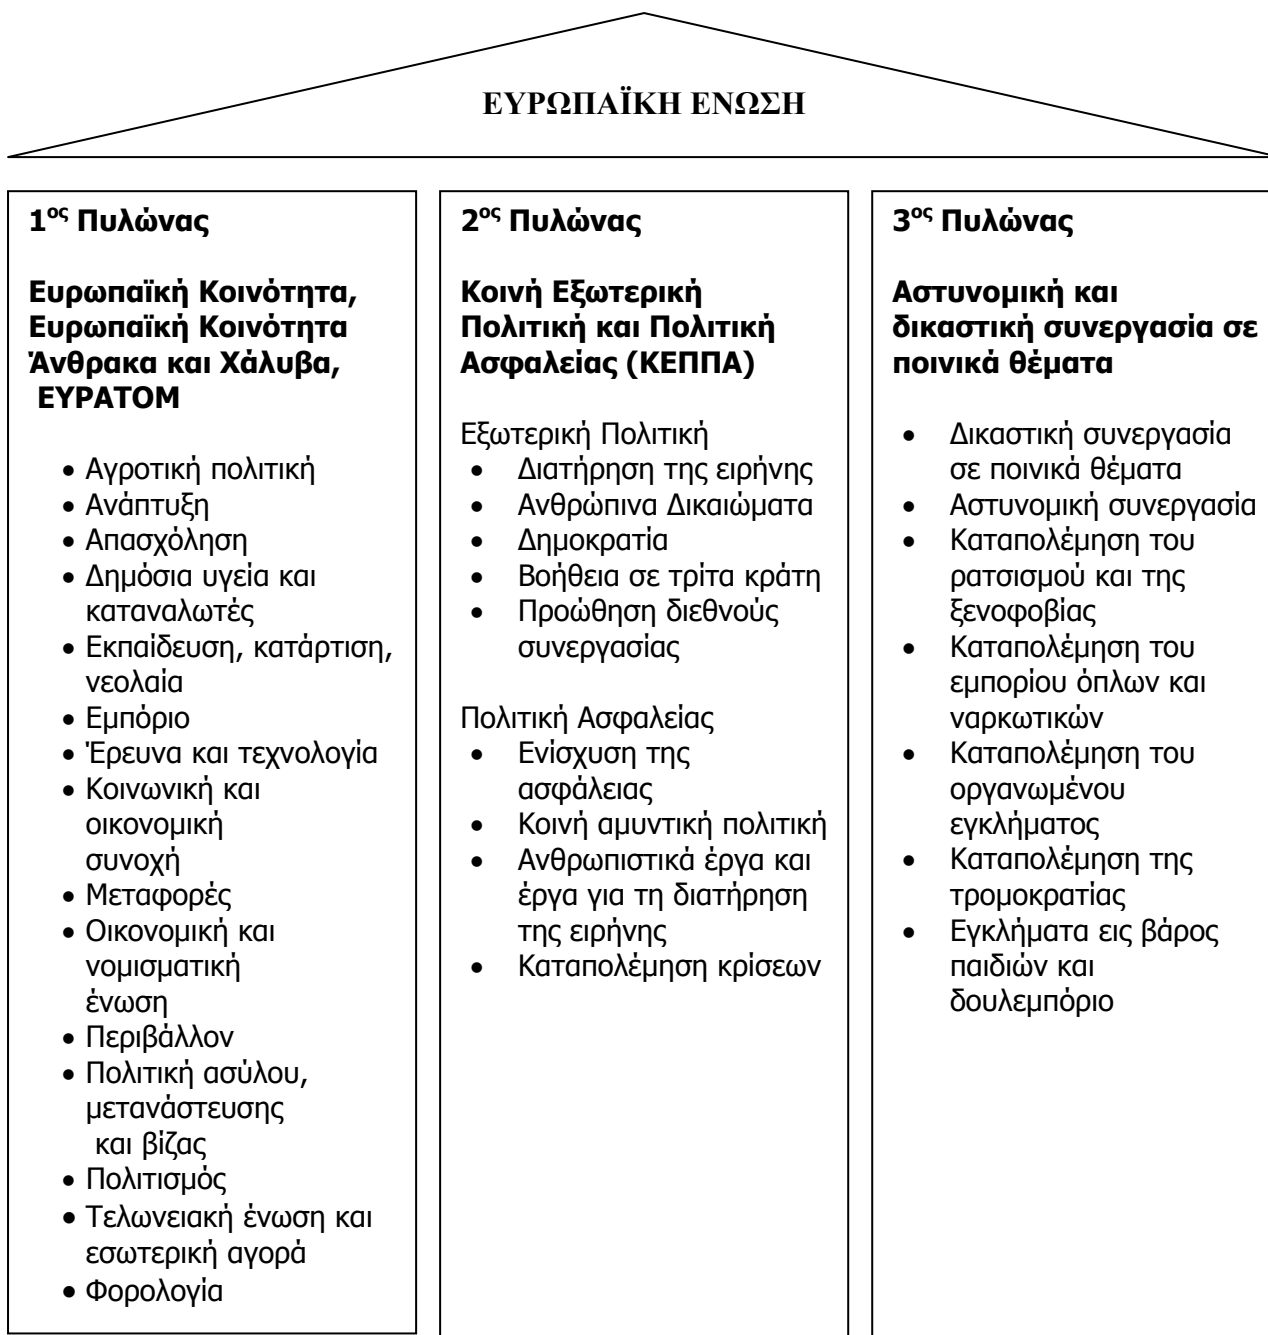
ΕΥΡΩΠΑΪΚΗ ΕΝΩΣΗ

1$^{ος}$ Πυλώνας

Ευρωπαϊκή Κοινότητα, Ευρωπαϊκή Κοινότητα Άνθρακα και Χάλυβα, ΕΥΡΑΤΟΜ

- Αγροτική πολιτική
- Ανάπτυξη
- Απασχόληση
- Δημόσια υγεία και καταναλωτές
- Εκπαίδευση, κατάρτιση, νεολαία
- Εμπόριο
- Έρευνα και τεχνολογία
- Κοινωνική και οικονομική συνοχή
- Μεταφορές
- Οικονομική και νομισματική ένωση
- Περιβάλλον
- Πολιτική ασύλου, μετανάστευσης και βίζας
- Πολιτισμός
- Τελωνειακή ένωση και εσωτερική αγορά
- Φορολογία

2$^{ος}$ Πυλώνας

Κοινή Εξωτερική Πολιτική και Πολιτική Ασφαλείας (ΚΕΠΠΑ)

Εξωτερική Πολιτική
- Διατήρηση της ειρήνης
- Ανθρώπινα Δικαιώματα
- Δημοκρατία
- Βοήθεια σε τρίτα κράτη
- Προώθηση διεθνούς συνεργασίας

Πολιτική Ασφαλείας
- Ενίσχυση της ασφάλειας
- Κοινή αμυντική πολιτική
- Ανθρωπιστικά έργα και έργα για τη διατήρηση της ειρήνης
- Καταπολέμηση κρίσεων

3$^{ος}$ Πυλώνας

Αστυνομική και δικαστική συνεργασία σε ποινικά θέματα

- Δικαστική συνεργασία σε ποινικά θέματα
- Αστυνομική συνεργασία
- Καταπολέμηση του ρατσισμού και της ξενοφοβίας
- Καταπολέμηση του εμπορίου όπλων και ναρκωτικών
- Καταπολέμηση του οργανωμένου εγκλήματος
- Καταπολέμηση της τρομοκρατίας
- Εγκλήματα εις βάρος παιδιών και δουλεμπόριο